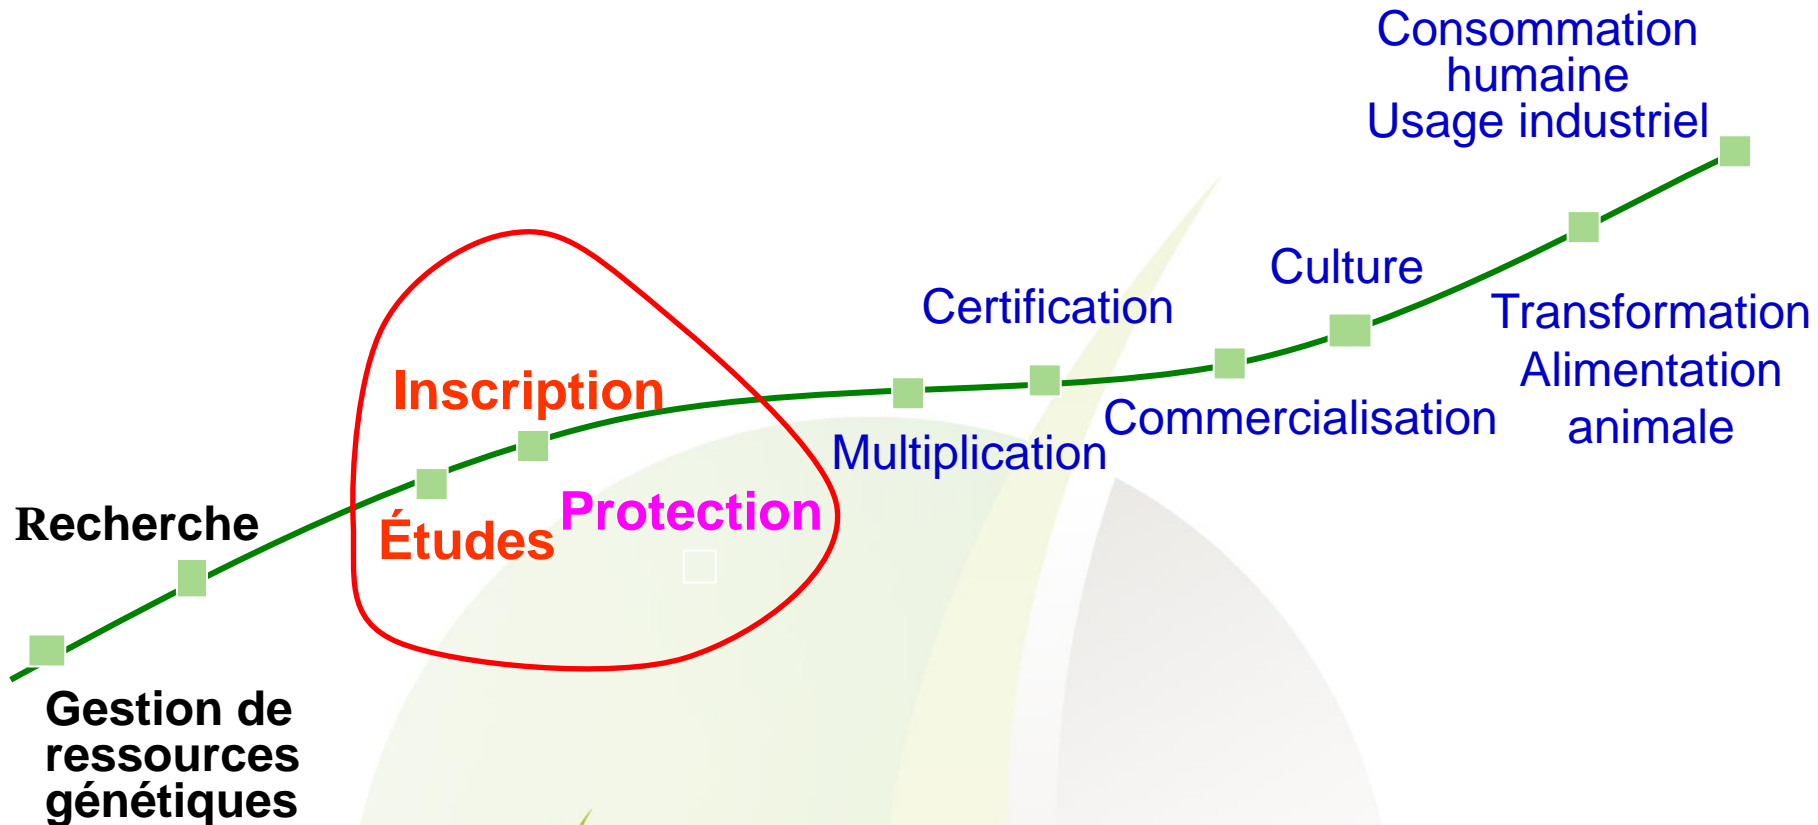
Consommation humaine
Usage industriel

Culture

Transformation
Alimentation animale

Certification

Commercialisation

Multiplication

Inscription

Protection

Études

Recherche

Gestion de ressources génétiques